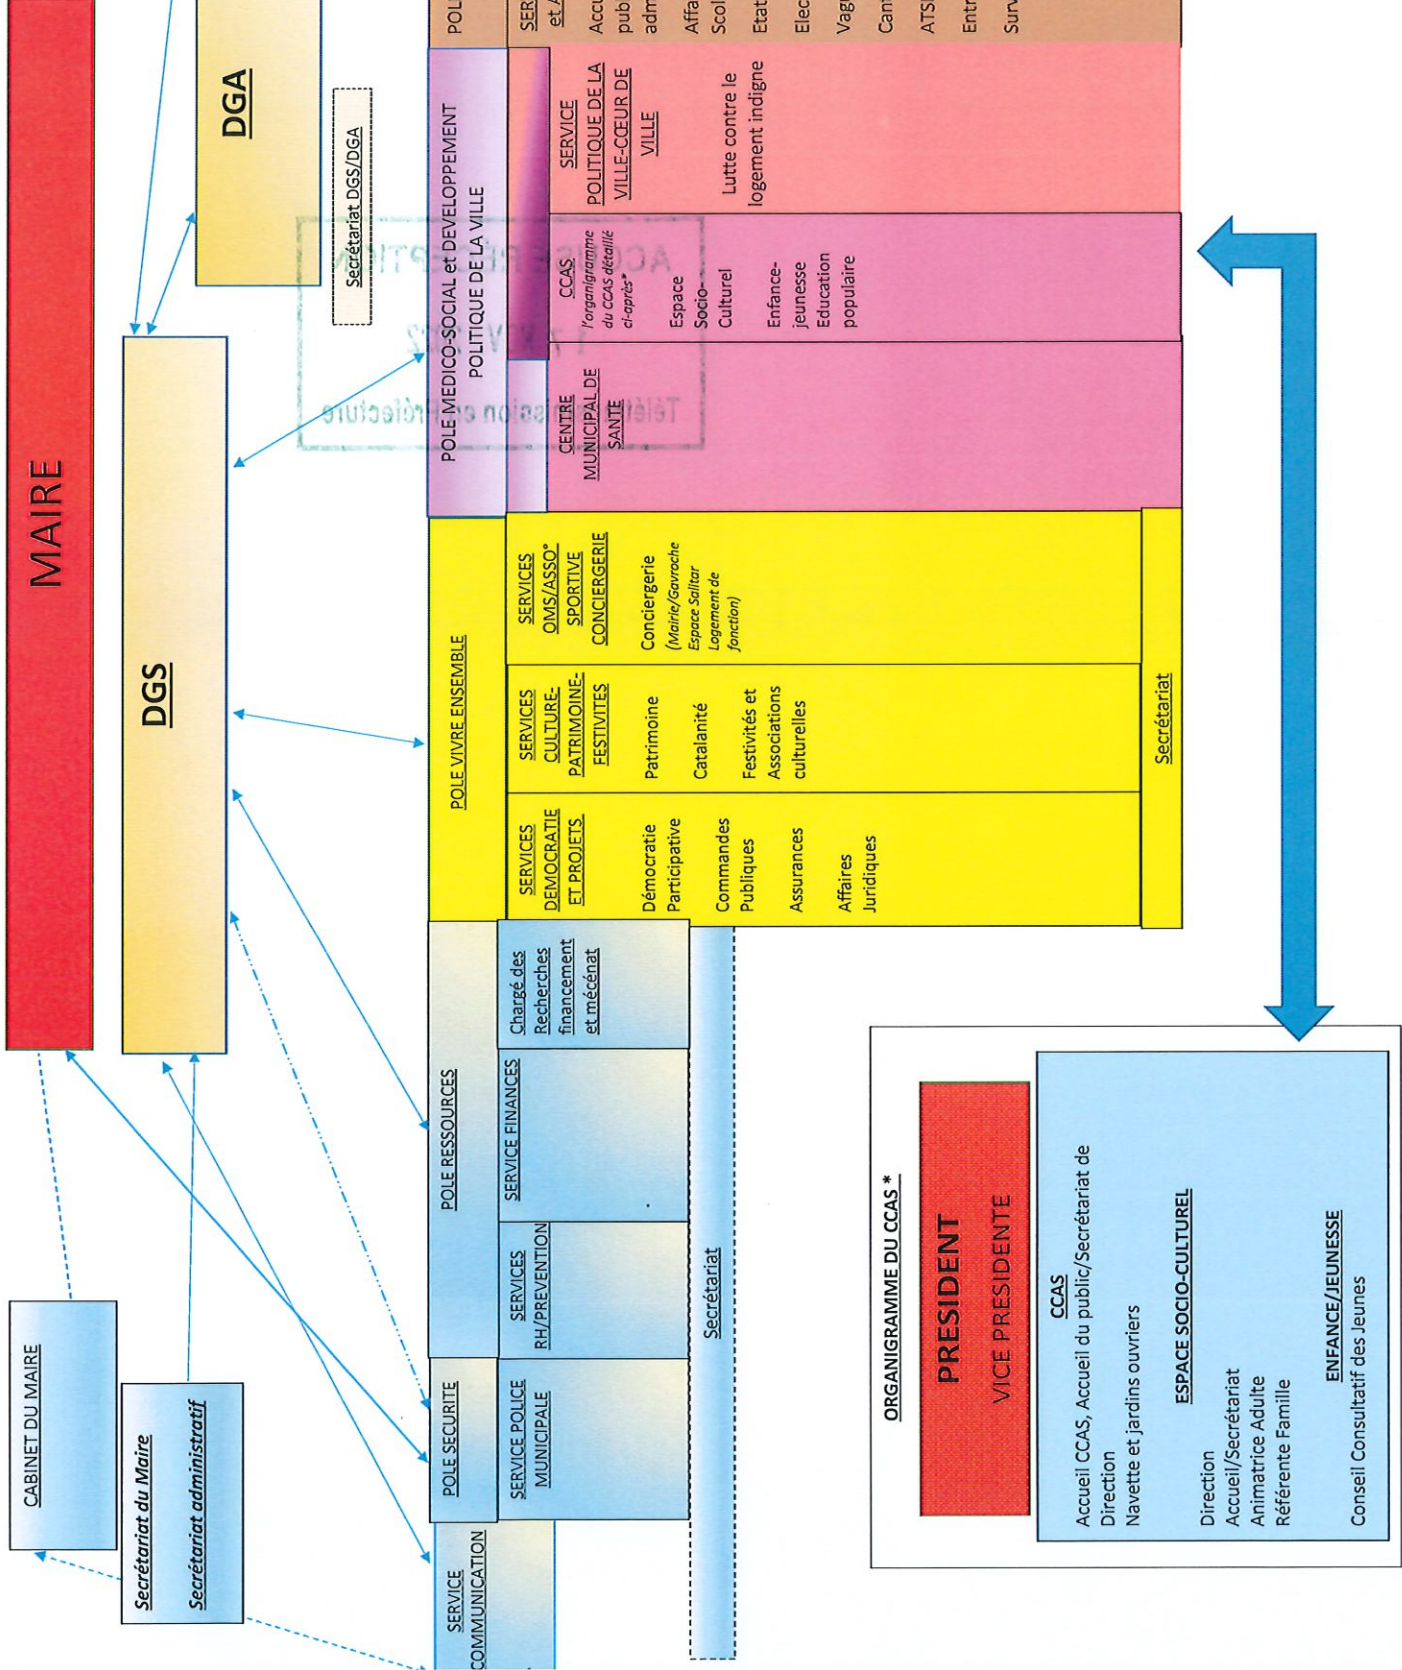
MAIRE

DGS

DGA

Secrétariat DGS/DGA

CABINET DU MAIRE

Secrétariat du Maire

Secrétariat administratif

SERVICE COMMUNICATION

POLE SECURITE

SERVICE POLICE MUNICIPALE

POLE RESSOURCES

SERVICES RH/PREVENTION

SERVICE FINANCES

Chargé des Recherches financement et mécénat

Secrétariat

POLE VIVRE ENSEMBLE

SERVICES DEMOCRATIE ET PROJETS

Démocratie Participative

Commandes Publiques

Assurances

Affaires Juridiques

SERVICES CULTURE-PATRIMOINE-FESTIVITES

Patrimoine

Catalanité

Festivités et Associations culturelles

SERVICES OMS/ASSO° SPORTIVE CONCIERGERIE

Conciergerie (Mairie/Gavroche Espace Salitar Logement de fonction)

Secrétariat

POLE MEDICO-SOCIAL et DEVELOPPEMENT POLITIQUE DE LA VILLE

CENTRE MUNICIPAL DE SANTE

CCAS l'organigramme du CCAS détaillé ci-après*

Espace Socio-Culturel

Enfance-jeunesse Education populaire

SERVICE POLITIQUE DE LA VILLE-CŒUR DE VILLE

Lutte contre le logement indigne

POL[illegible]

SER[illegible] et A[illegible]

Accu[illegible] pub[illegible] adm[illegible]

Affa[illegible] Scol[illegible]

Etat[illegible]

Elec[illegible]

Vag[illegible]

Can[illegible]

ATS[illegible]

Entr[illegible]

Surv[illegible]

ACCUSE RECEPTION
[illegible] NOV 2022
Télétransmission en Préfecture

ORGANIGRAMME DU CCAS *

PRESIDENT

VICE PRESIDENTE

CCAS

Accueil CCAS, Accueil du public/Secrétariat de Direction
Navette et jardins ouvriers

ESPACE SOCIO-CULTUREL

Direction
Accueil/Secrétariat
Animatrice Adulte
Référente Famille

ENFANCE/JEUNESSE

Conseil Consultatif des Jeunes